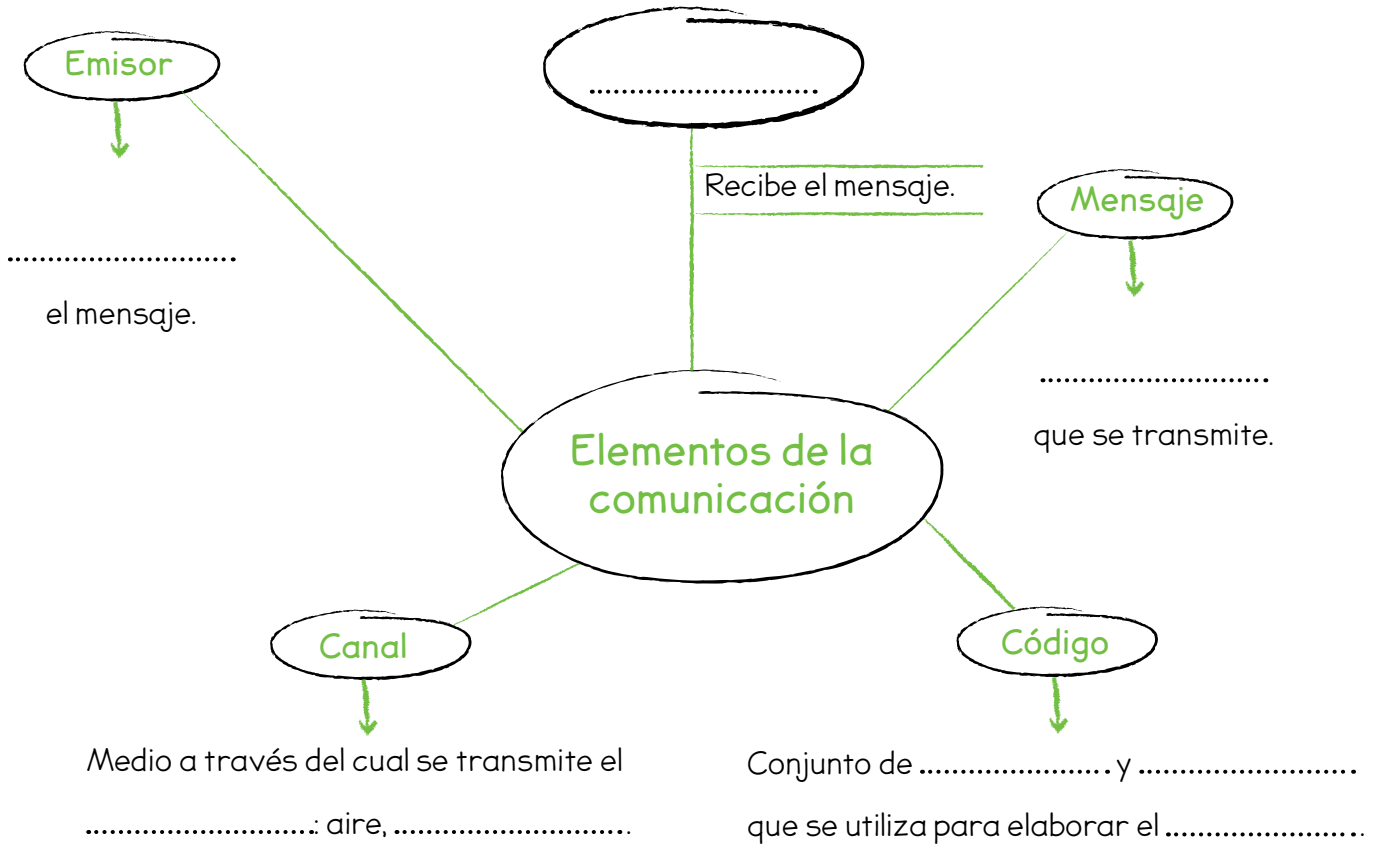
Emisor

.............................

el mensaje.

.............................

Recibe el mensaje.

Mensaje

.............................

que se transmite.

Elementos de la comunicación

Canal

Medio a través del cual se transmite el .............................: aire, .............................

Código

Conjunto de ...................... y ........................ que se utiliza para elaborar el .......................